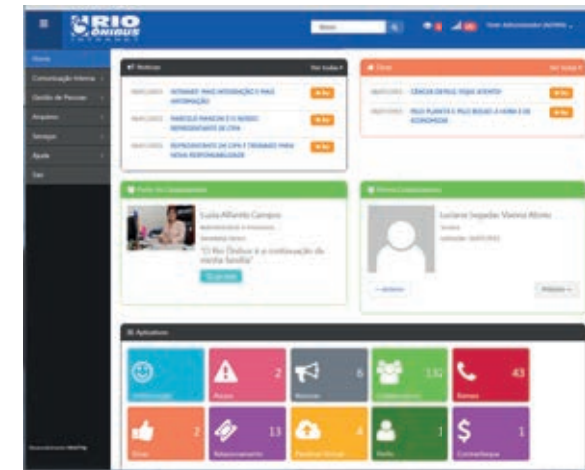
RIO ÔNIBUS INTRANET

Home
Comunicação Interna
Gestão de Pessoas
Arquivos
Serviços
Ajuda
Sair

Notícias
Ver todas
INTRANET: MAIS INTEGRAÇÃO E MAIS INFORMAÇÃO
MARCELO MANCINI É O NOVO REPRESENTANTE DA CIPA
REPRESENTANTE DA CIPA É TREINADO PARA NOVA RESPONSABILIDADE

Dicas
Ver todas
CÂNCER DE PELE: FIQUE ATENTO!
PELO PLANETA E PELO BOLSO: É HORA DE ECONOMIZAR

Perfil do Colaborador
Luiza Alfarrão Campos
"O Rio Ônibus é a continuação da minha família"

Novos Colaboradores
Luciana Segadas Vianna Alonso

Aplicativos
2
6
132
43
2
13
4
1
1